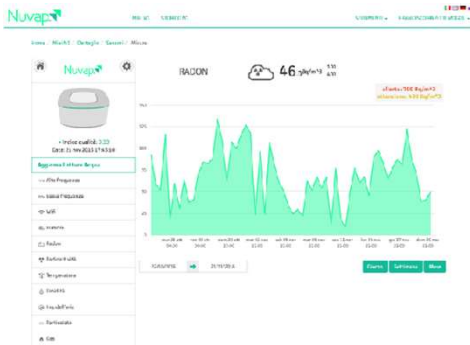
Nuvap

Home / Nuvap / Dettaglio / Sensori / Misure

Nuvap

RADON

46

allarme: 300 Bq/m^3
attenzione: 100 Bq/m^3

Indice qualità: 3.23
Data: 21 Nov 2016 17:43:16

Aggiorna lettura Nuvap

Alta Frequenza

Bassa Frequenza

WiFi

Rumore

Radon

Formaldeide

Temperatura

Umidità

Movimento

Particolato

Gas

150
125
100
75
50
25
0

10/11/2016
21/11/2016

Giorno
Settimana
Mese